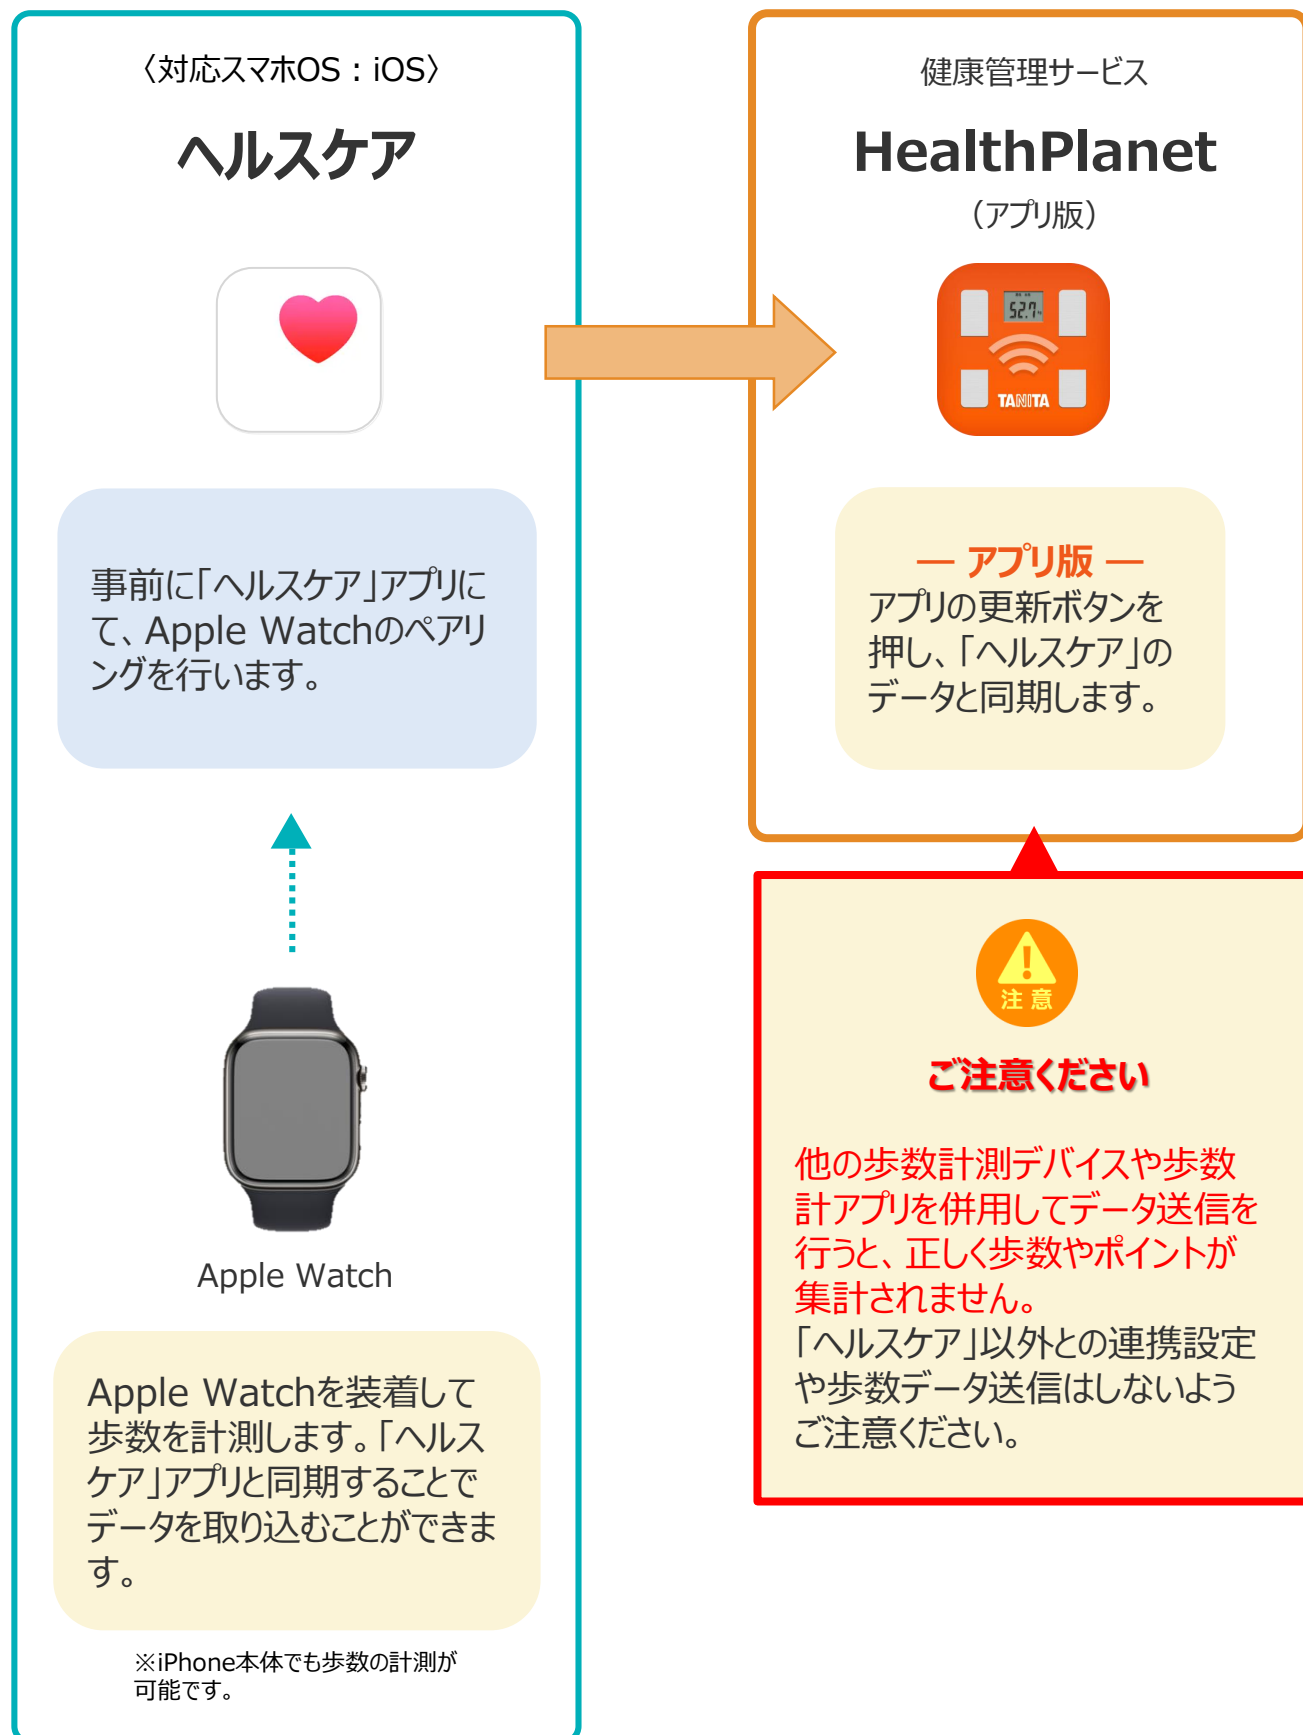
〈対応スマホOS：iOS〉

ヘルスケア

事前に「ヘルスケア」アプリにて、Apple Watchのペアリングを行います。

Apple Watch

Apple Watchを装着して歩数を計測します。「ヘルスケア」アプリと同期することでデータを取り込むことができます。

※iPhone本体でも歩数の計測が可能です。

健康管理サービス

HealthPlanet

（アプリ版）

52.7

TANITA

— アプリ版 —
アプリの更新ボタンを押し、「ヘルスケア」のデータと同期します。

注意

ご注意ください

他の歩数計測デバイスや歩数計アプリを併用してデータ送信を行うと、正しく歩数やポイントが集計されません。
「ヘルスケア」以外との連携設定や歩数データ送信はしないようご注意ください。